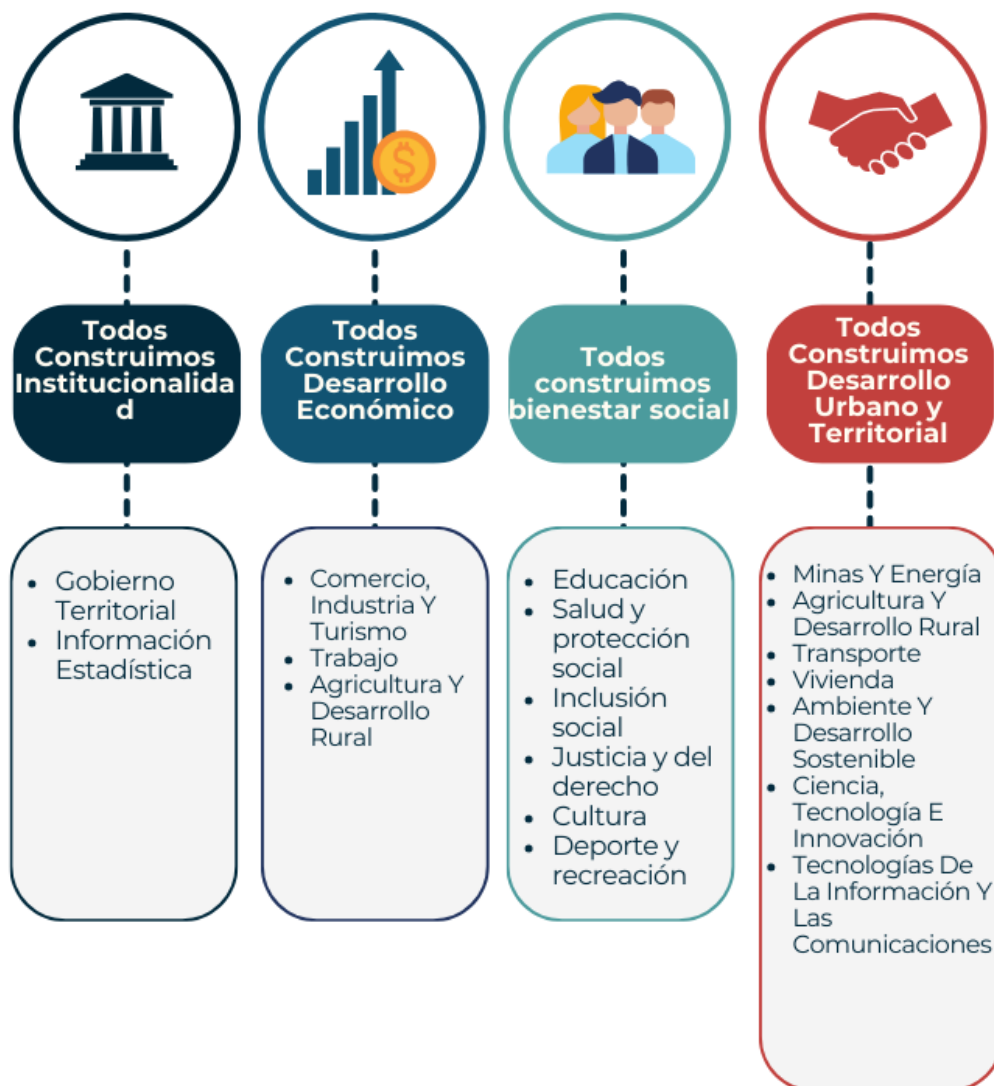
Todos Construimos Institucionalidad

- Gobierno Territorial
- Información Estadística

Todos Construimos Desarrollo Económico

- Comercio, Industria Y Turismo
- Trabajo
- Agricultura Y Desarrollo Rural

Todos construimos bienestar social

- Educación
- Salud y protección social
- Inclusión social
- Justicia y del derecho
- Cultura
- Deporte y recreación

Todos Construimos Desarrollo Urbano y Territorial

- Minas Y Energía
- Agricultura Y Desarrollo Rural
- Transporte
- Vivienda
- Ambiente Y Desarrollo Sostenible
- Ciencia, Tecnología E Innovación
- Tecnologías De La Información Y Las Comunicaciones